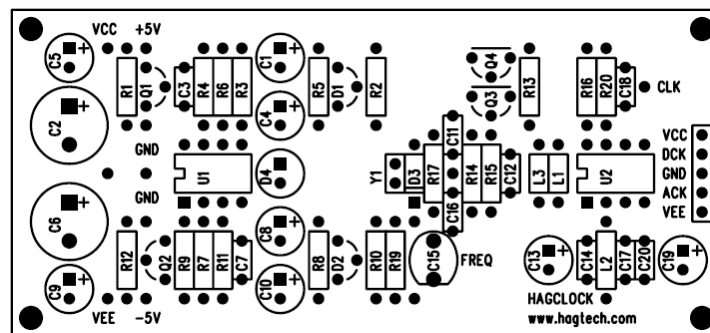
VCC +5V
C5 R1 Q1 C3 R4 R6 R3 C1 R5 D1 R2 Q4 Q3 R13 R16 R20 C18 CLK
C2 C4
GND
U1 D4
GND
C11 R17 R14 R15 C12 L3 L1 U2 VCC DCK GND ACK VEE
Y1 D3 C16
C6 R12 Q2 R9 R7 R11 C7 C8 R8 D2 R10 R19 C15 FREQ
C10 C13 C14 L2 C17 C20 C19
C9 VEE -5V
HAGCLOCK
www.hagtech.com